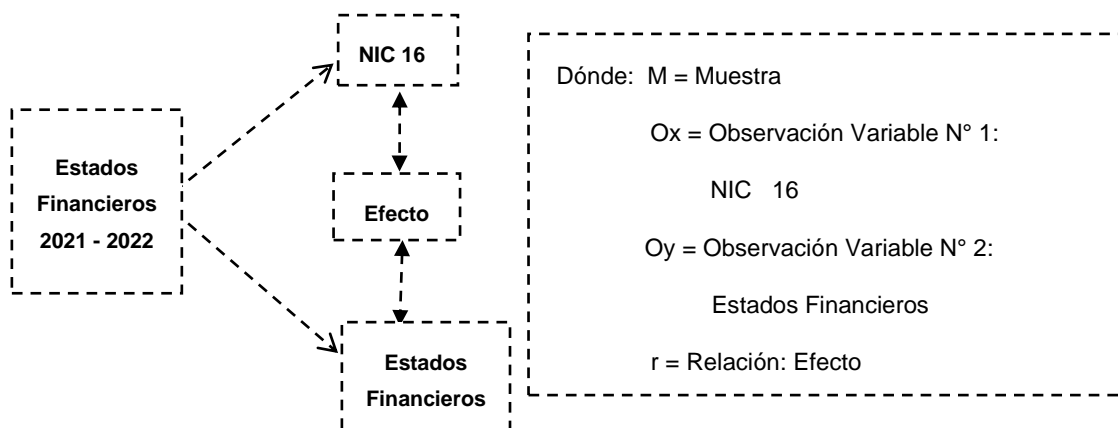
Estados Financieros 2021 - 2022

NIC 16

Efecto

Estados Financieros

Dónde: M = Muestra

Ox = Observación Variable N° 1:

NIC 16

Oy = Observación Variable N° 2:

Estados Financieros

r = Relación: Efecto